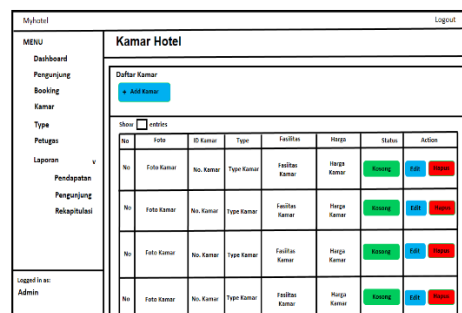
Myhotel

Logout

MENU

Dashboard

Pengunjung

Booking

Kamar

Type

Petugas

Laporan v

Pendapatan

Pengunjung

Rekapitulasi

Logged in as:

Admin

Kamar Hotel

Daftar Kamar

+ Add Kamar

Show entries

| No | Foto | ID Kamar | Type | Fasilitas | Harga | Status | Action |
|---|---|---|---|---|---|---|---|
| No | Foto Kamar | No. Kamar | Type Kamar | Fasilitas Kamar | Harga Kamar | Kosong | Edit Hapus |
| No | Foto Kamar | No. Kamar | Type Kamar | Fasilitas Kamar | Harga Kamar | Kosong | Edit Hapus |
| No | Foto Kamar | No. Kamar | Type Kamar | Fasilitas Kamar | Harga Kamar | Kosong | Edit Hapus |
| No | Foto Kamar | No. Kamar | Type Kamar | Fasilitas Kamar | Harga Kamar | Kosong | Edit Hapus |